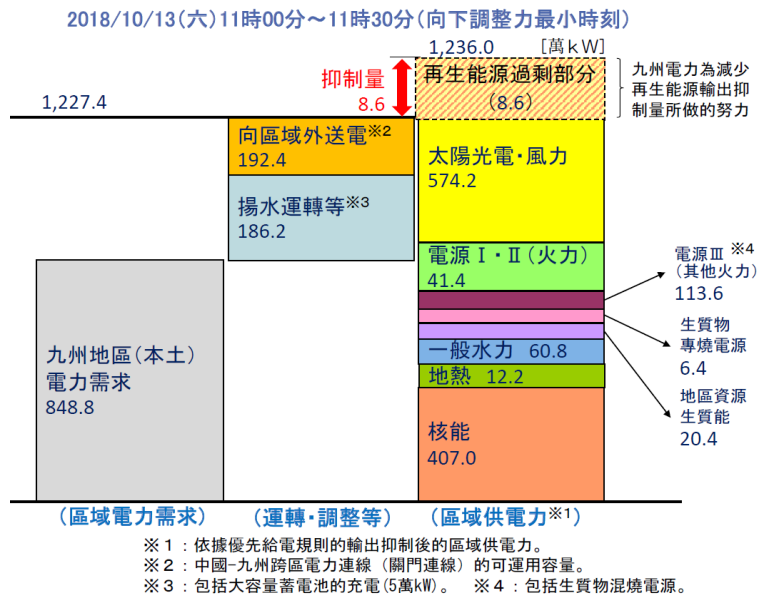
2018/10/13(六)11時00分～11時30分(向下調整力最小時刻)

1,236.0

[萬kW]

抑制量
8.6

再生能源過剩部分
(8.6)

九州電力為減少再生能源輸出抑制量所做的努力

1,227.4

向區域外送電※2
192.4

揚水運轉等※3
186.2

太陽光電・風力
574.2

電源Ⅰ・Ⅱ(火力)
41.4

電源Ⅲ ※4
(其他火力)
113.6

生質物
專燒電源
6.4

一般水力 60.8

地熱 12.2

地區資源
生質能
20.4

九州地區(本土)
電力需求
848.8

核能
407.0

(區域電力需求)

(運轉・調整等)

(區域供電力※1)

※1：依據優先給電規則的輸出抑制後的區域供電力。
※2：中國-九州跨區電力連線(關門連線)的可運用容量。
※3：包括大容量蓄電池的充電(5萬kW)。 ※4：包括生質物混燒電源。